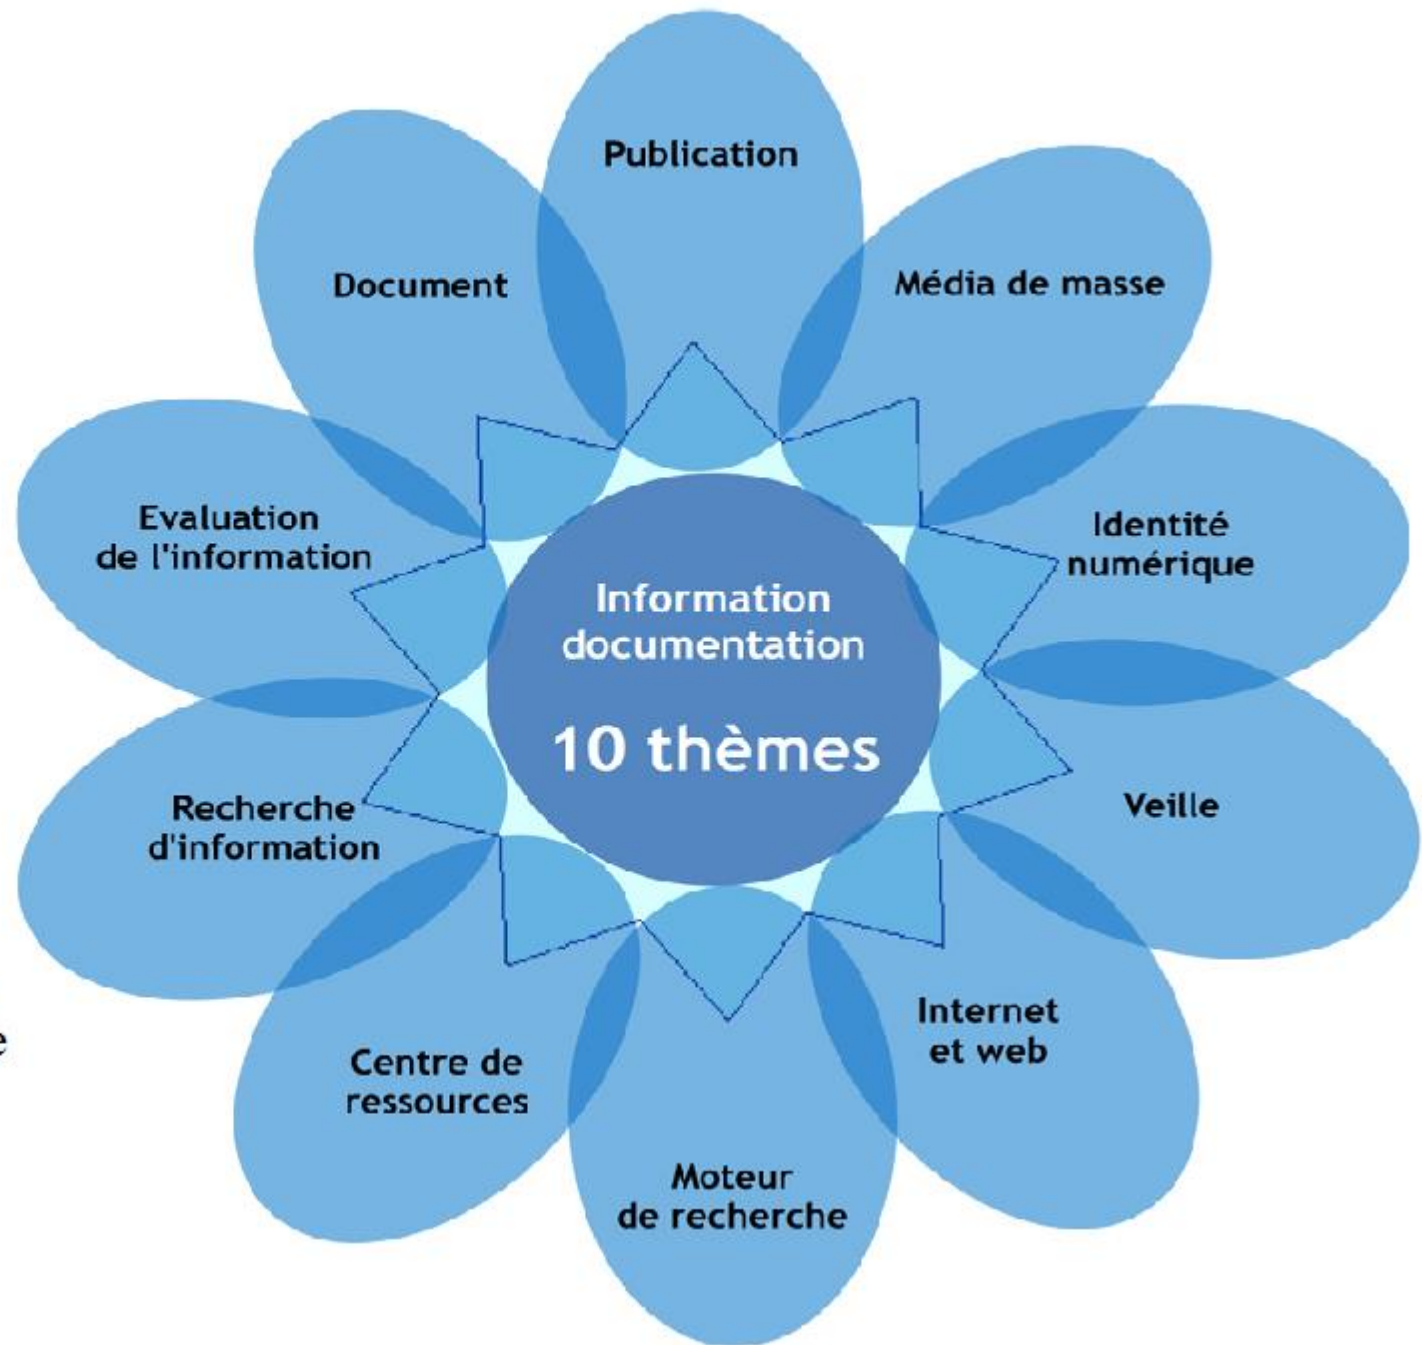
Information documentation

10 thèmes

Publication

Média de masse

Identité numérique

Veille

Internet et web

Moteur de recherche

Centre de ressources

Recherche d'information

Evaluation de l'information

Document

e